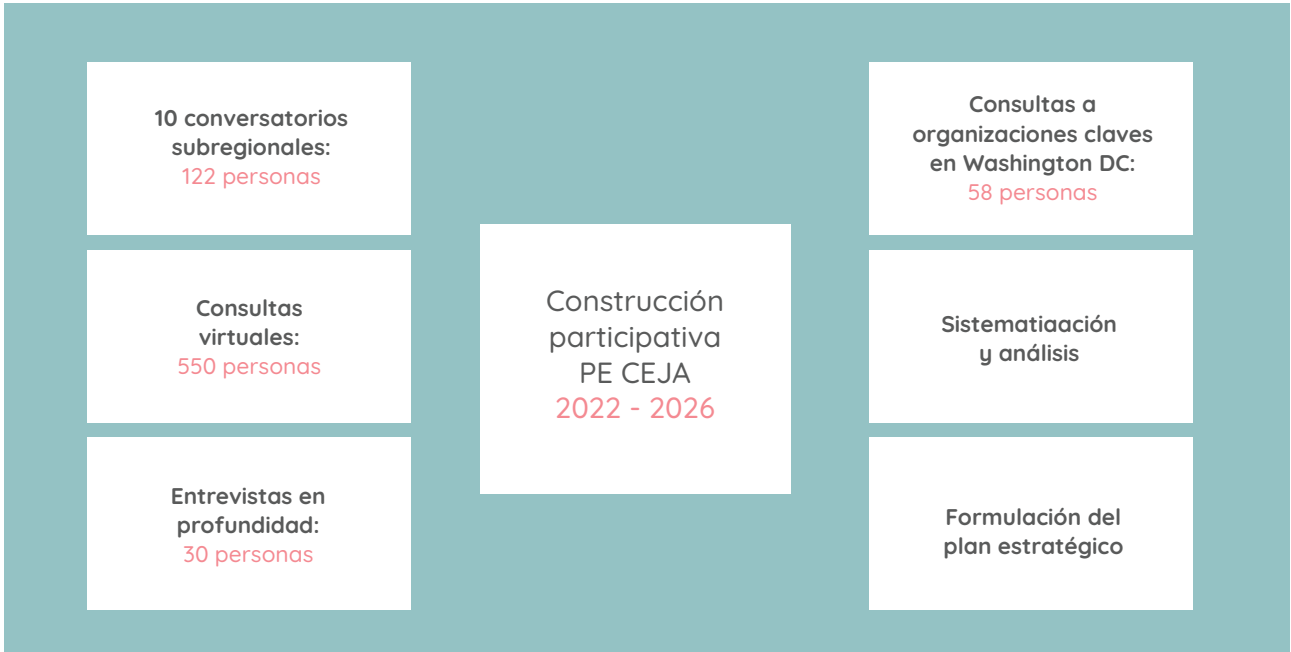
10 conversatorios subregionales:
122 personas

Consultas virtuales:
550 personas

Entrevistas en profundidad:
30 personas

Construcción participativa PE CEJA
2022 - 2026

Consultas a organizaciones claves en Washington DC:
58 personas

Sistematiaación y análisis

Formulación del plan estratégico